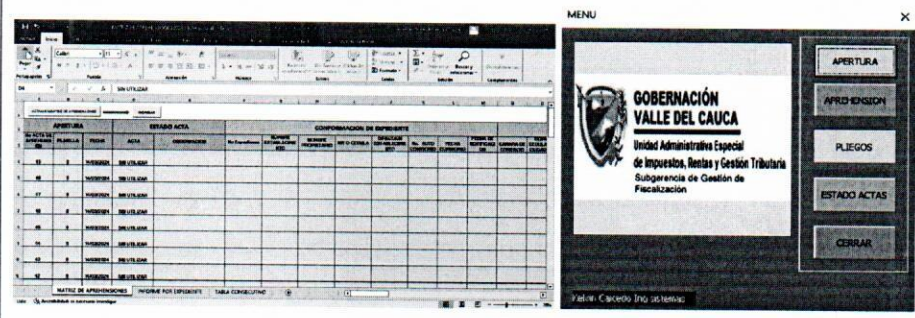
MENU

×

GOBERNACIÓN
VALLE DEL CAUCA

Unidad Administrativa Especial
de Impuestos, Rentas y Gestión Tributaria

Subgerencia de Gestión de Fiscalización

APERTURA

APREHENSION

PLIEGOS

ESTADO ACTAS

CERRAR

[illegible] Caicedo Ing. sistemas

SIN UTILIDAD

APERTURA

ESTADO ACTA

CONFORMACION DE EXPEDIENTE

No ACTA DE APREHENSION

PLANILLA

FECHA

ACTA

OBSERVACION

No Expediente

| 13 | 3 | 16/02/2024 | SIN UTILIDAD |
|---|---|---|---|
| 16 | 3 | 16/02/2024 | SIN UTILIDAD |
| 17 | 3 | 16/02/2024 | SIN UTILIDAD |
| 18 | 3 | 16/02/2024 | SIN UTILIDAD |
| 40 | 3 | 16/02/2024 | SIN UTILIDAD |
| 11 | 3 | 16/02/2024 | SIN UTILIDAD |
| 41 | 3 | 16/02/2024 | SIN UTILIDAD |
| 42 | 3 | 16/02/2024 | SIN UTILIDAD |

MATRIZ DE APREHENSIONES

INFORME POR EXPEDIENTE

TABLA CONSECUTIVO